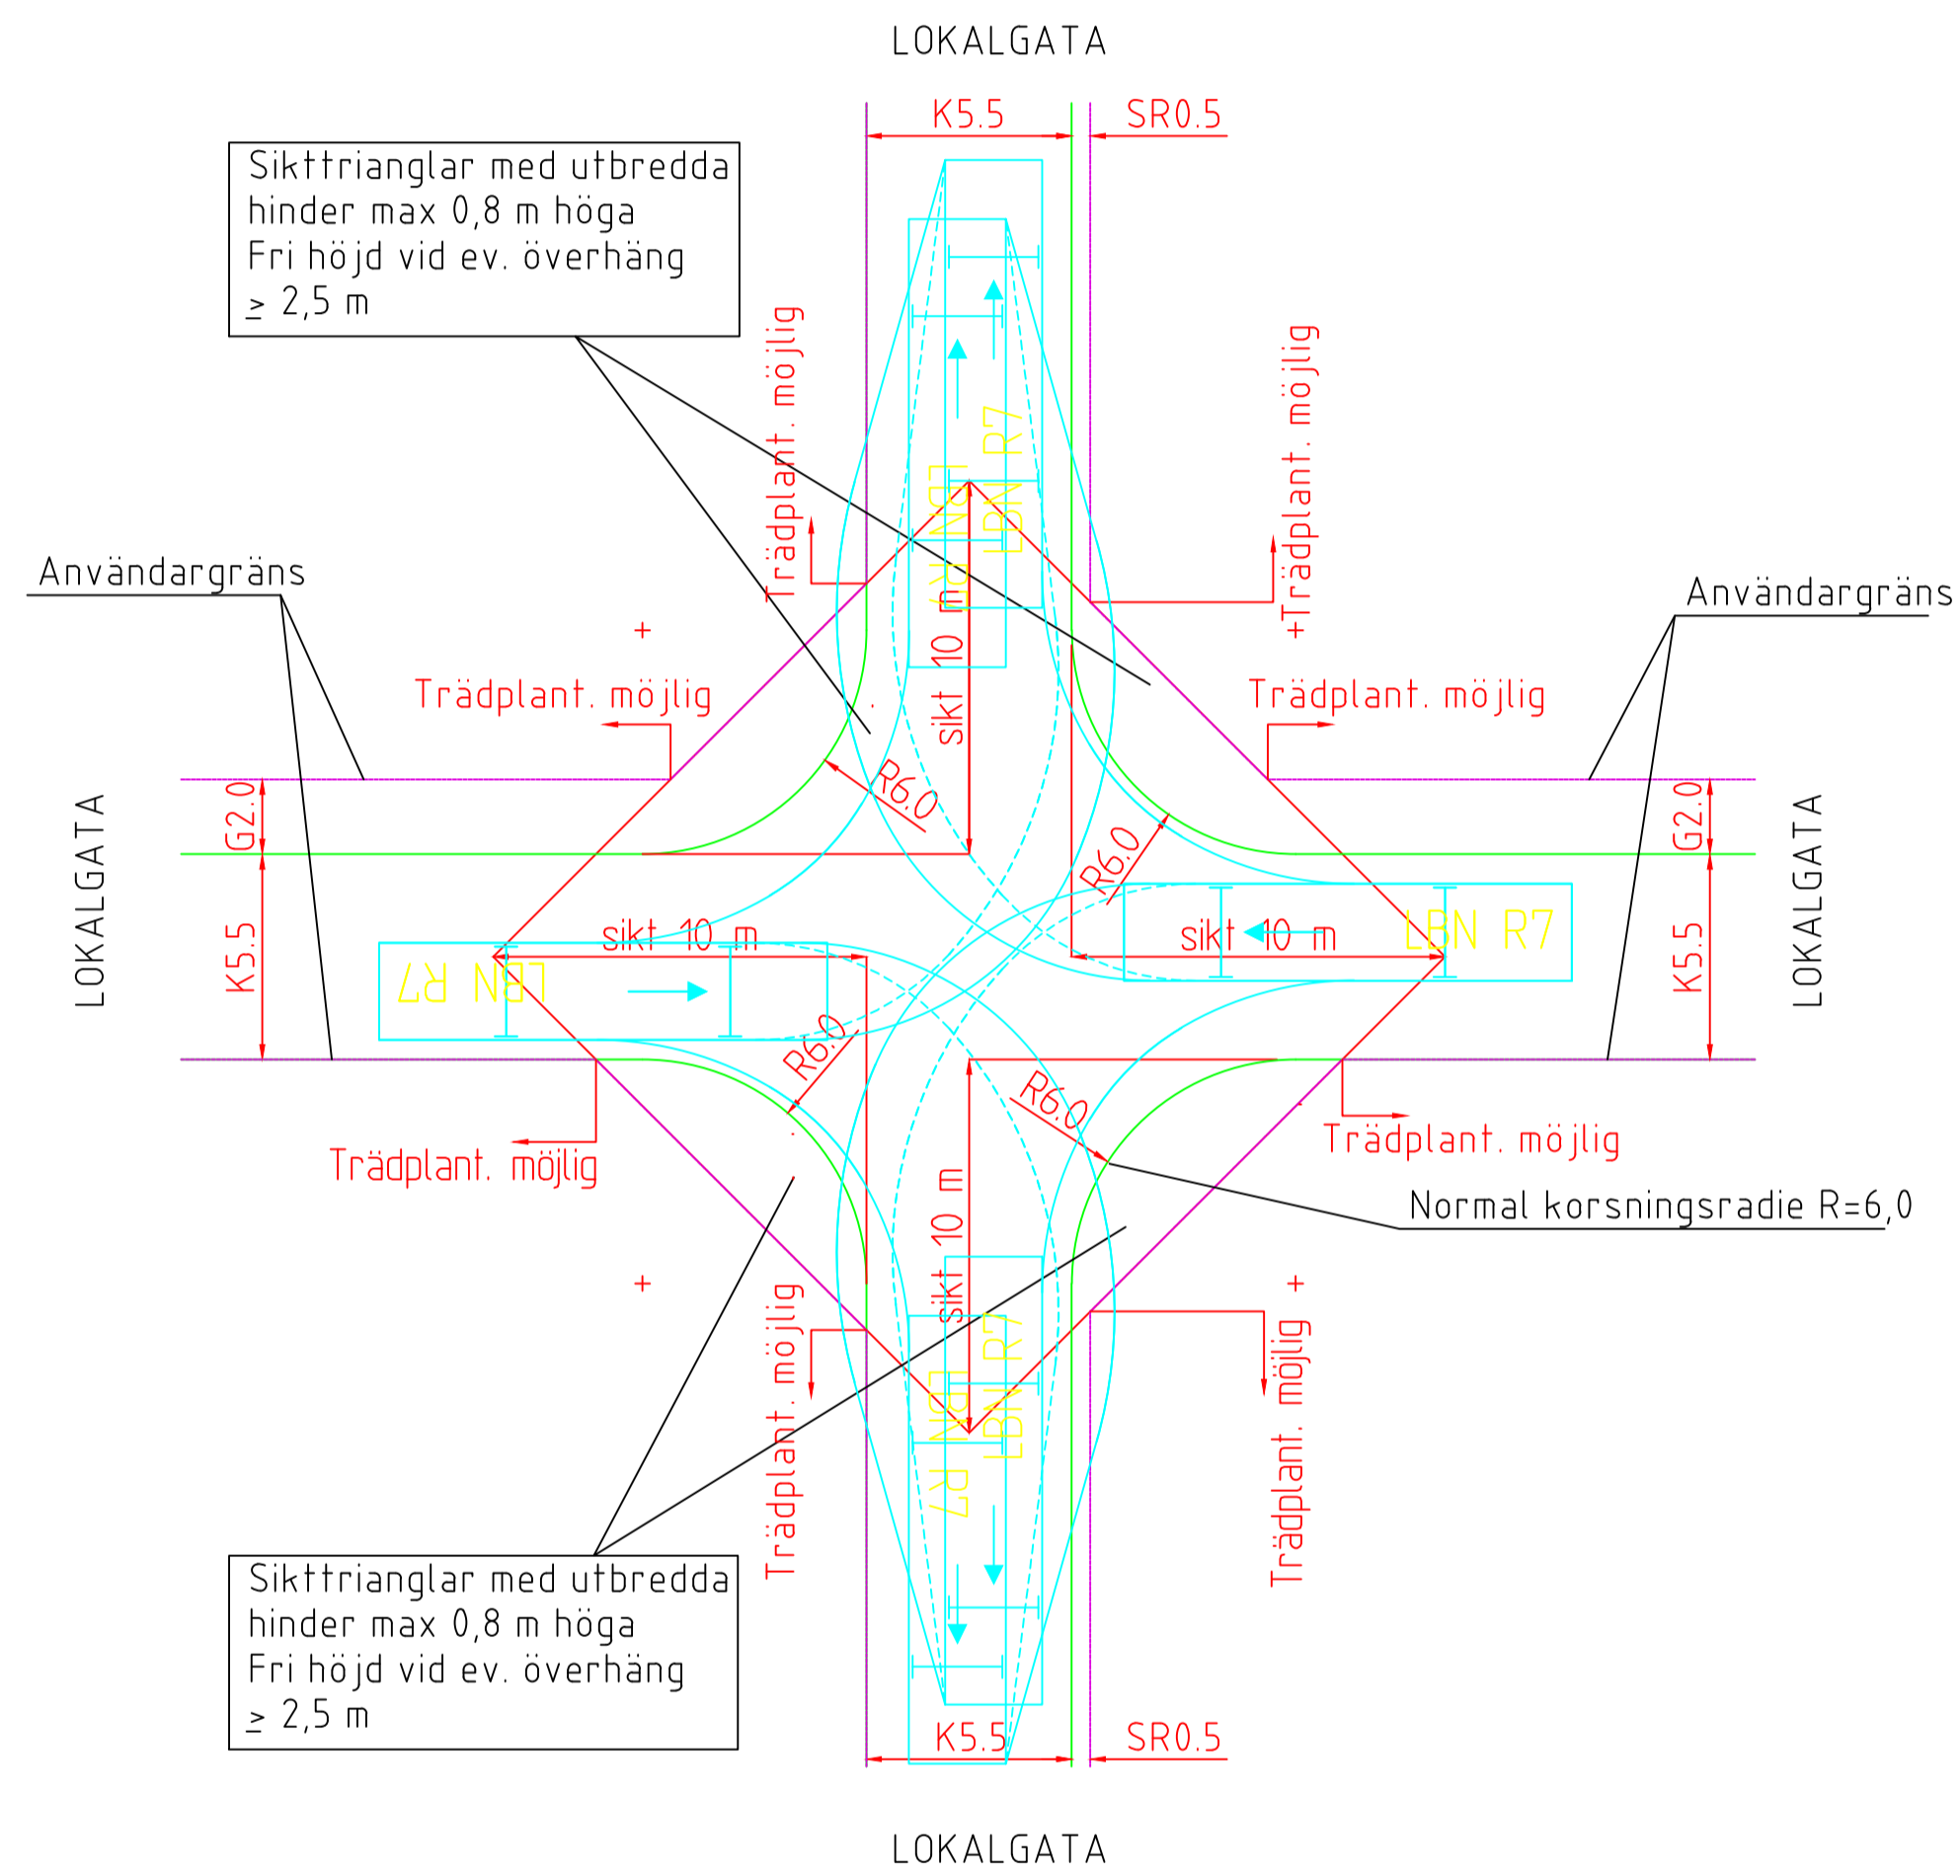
LOKALGATA

K5.5

SR0.5

Sikttrianglar med utbredda hinder max 0,8 m höga
Fri höjd vid ev. överhäng
$\geq$ 2,5 m

Trädplant. möjlig

Trädplant. möjlig

LBN R7

LBN R7

Användargräns

Användargräns

+

Trädplant. möjlig

Trädplant. möjlig

sikt 10 m

R6.0

G2.0

G2.0

LOKALGATA

LOKALGATA

R6.0

K5.5

K5.5

sikt 10 m

sikt 10 m

LBN R7

LBN R7

R6.0

R6.0

Trädplant. möjlig

Trädplant. möjlig

Normal korsningsradie R=6,0

+

sikt 10 m

+

Trädplant. möjlig

Trädplant. möjlig

LBN R7

LBN R7

Sikttrianglar med utbredda hinder max 0,8 m höga
Fri höjd vid ev. överhäng
$\geq$ 2,5 m

K5.5

SR0.5

LOKALGATA